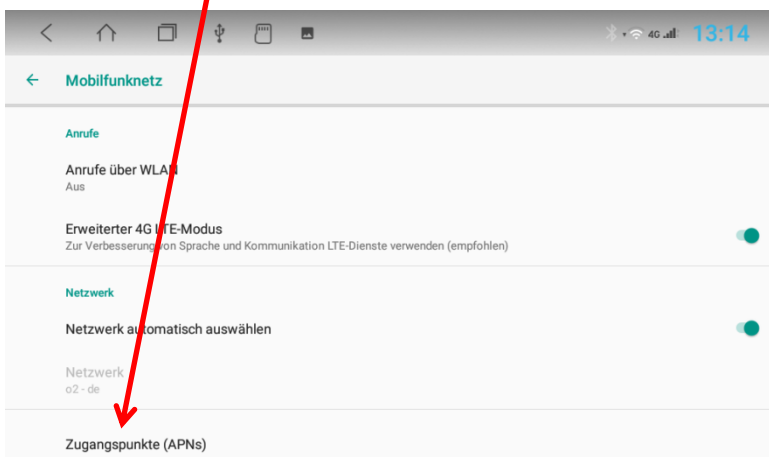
4G 13:14

Mobilfunknetz

Anrufe

Anrufe über WLAN
Aus

Erweiterter 4G LTE-Modus
Zur Verbesserung von Sprache und Kommunikation LTE-Dienste verwenden (empfohlen)

Netzwerk

Netzwerk automatisch auswählen

Netzwerk
o2 - de

Zugangspunkte (APNs)